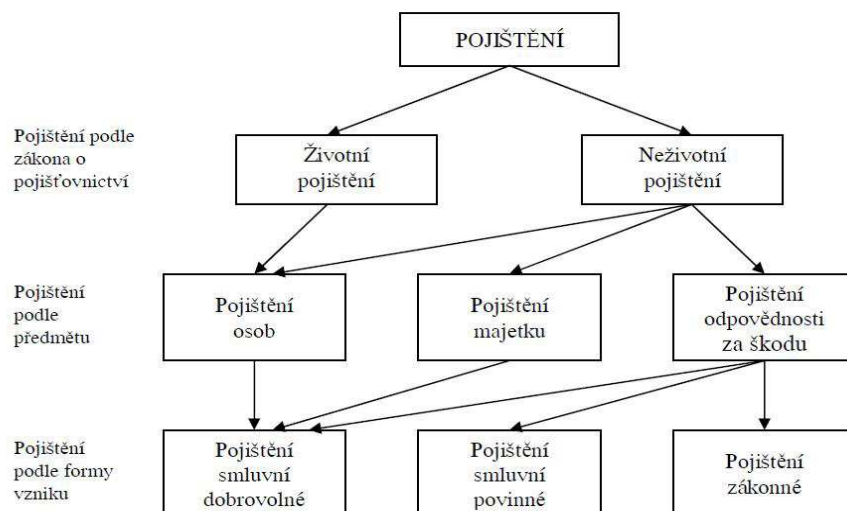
POJIŠTĚNÍ

Pojištění podle zákona o pojišťovnictví

Životní pojištění

Neživotní pojištění

Pojištění podle předmětu

Pojištění osob

Pojištění majetku

Pojištění odpovědnosti za škodu

Pojištění podle formy vzniku

Pojištění smluvní dobrovolné

Pojištění smluvní povinné

Pojištění zákonné